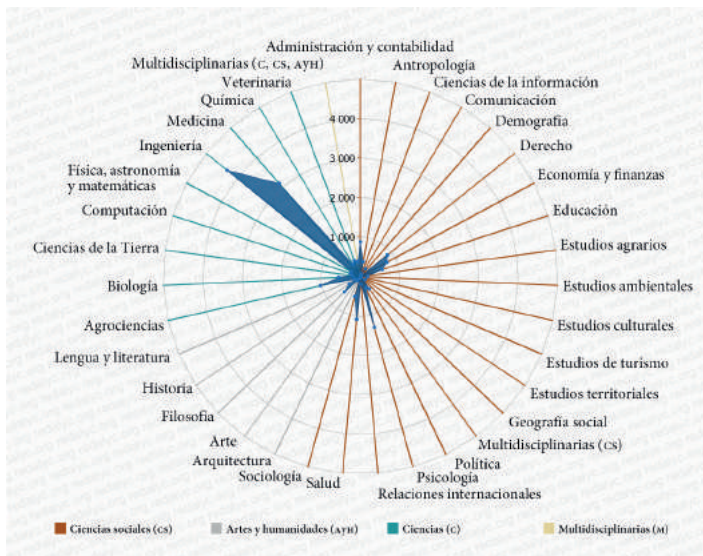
Administración y contabilidad
Multidisciplinarias (C, CS, AYH)
Antropología
Veterinaria
Ciencias de la información
Química
Comunicación
Medicina
4 000
Demografía
Ingeniería
3 000
Derecho
Física, astronomía y matemáticas
Economía y finanzas
2 000
Computación
Educación
1 000
Ciencias de la Tierra
Estudios agrarios
Biología
Estudios ambientales
Agrociencias
Estudios culturales
Lengua y literatura
Estudios de turismo
Historia
Estudios territoriales
Filosofía
Geografía social
Arte
Multidisciplinarias (CS)
Arquitectura
Política
Sociología
Salud
Psicología
Relaciones internacionales

Ciencias sociales (CS)
Artes y humanidades (AYH)
Ciencias (C)
Multidisciplinarias (M)